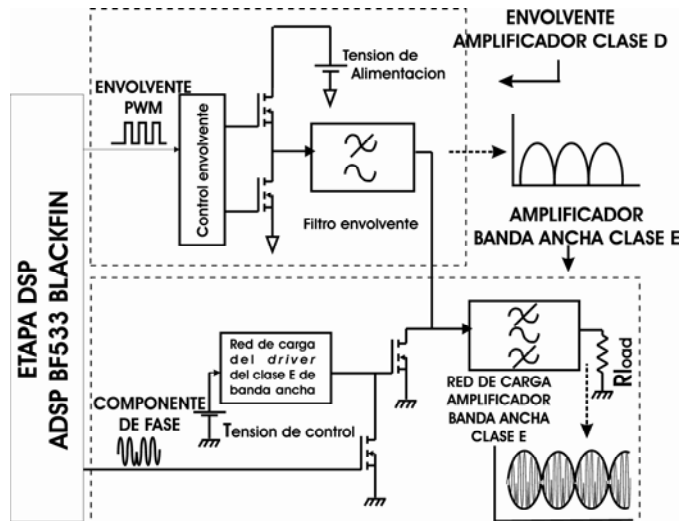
ENVOLVENTE AMPLIFICADOR CLASE D

Tension de Alimentacion

ENVOLVENTE PWM

Control envolvente

Filtro envolvente

AMPLIFICADOR BANDA ANCHA CLASE E

ETAPA DSP ADSP BF533 BLACKFIN

Red de carga del *driver* del clase E de banda ancha

COMPONENTE DE FASE

Tension de control

RED DE CARGA AMPLIFICADOR BANDA ANCHA CLASE E

$R_{load}$